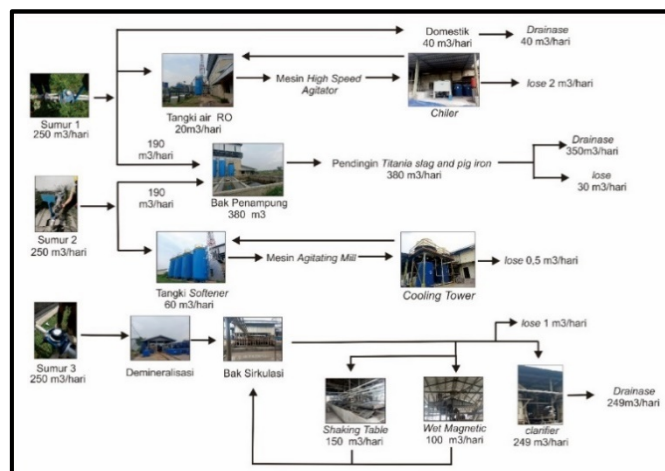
Domestik
40 m3/hari

Drainase
40 m3/hari

Sumur 1
250 m3/hari

Tangki air RO
20m3/hari

Mesin High Speed Agitator

Chiler

lose 2 m3/hari

190 m3/hari

Bak Penampung
380 m3

Pendingin Titania slag and pig iron
380 m3/hari

Drainase
350m3/hari

lose
30 m3/hari

Sumur 2
250 m3/hari

190 m3/hari

Tangki Softener
60 m3/hari

Mesin Agitating Mill

Cooling Tower

lose 0,5 m3/hari

Sumur 3
250 m3/hari

Demineralisasi

Bak Sirkulasi

lose 1 m3/hari

Shaking Table
150 m3/hari

Wet Magnetic
100 m3/hari

clarifier
249 m3/hari

Drainase
249m3/hari